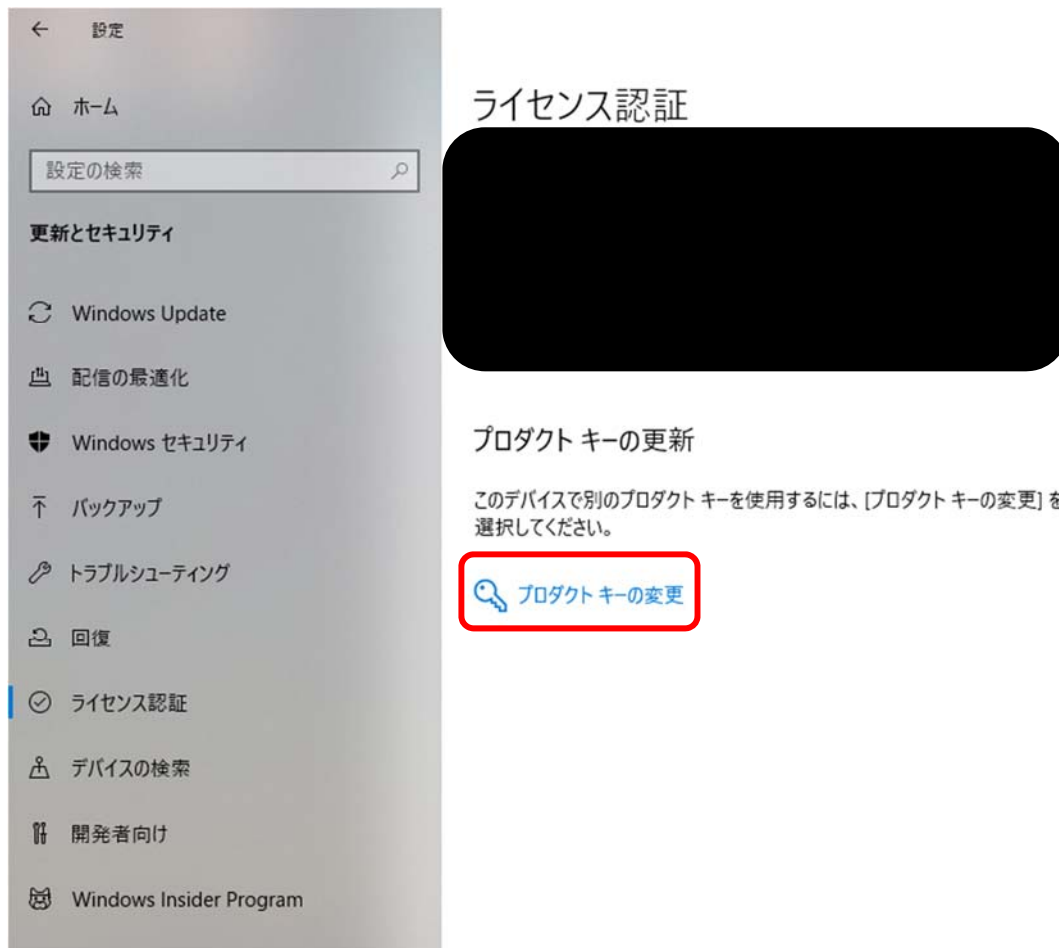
← 設定

ホーム

設定の検索

更新とセキュリティ

Windows Update

配信の最適化

Windows セキュリティ

バックアップ

トラブルシューティング

回復

ライセンス認証

デバイスの検索

開発者向け

Windows Insider Program

ライセンス認証

プロダクト キーの更新

このデバイスで別のプロダクト キーを使用するには、[プロダクト キーの変更] を選択してください。

プロダクト キーの変更